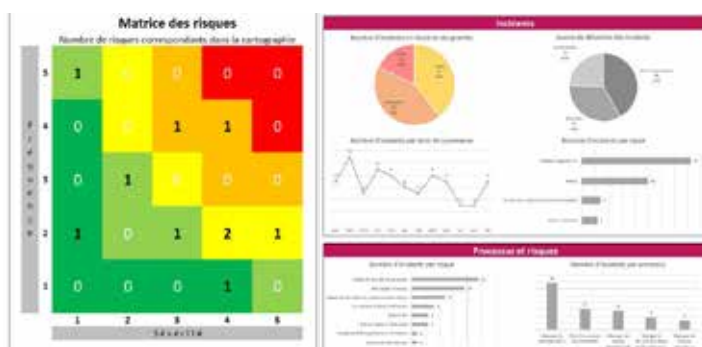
Matrice des risques

Nombre de risques correspondants dans la cartographie

| | 1 | 2 | 3 | 4 | 5 |
|---|---|---|---|---|---|
| 5 | 1 | 0 | 0 | 0 | 0 |
| 4 | 0 | 0 | 1 | 1 | 0 |
| 3 | 0 | 1 | 0 | 0 | 0 |
| 2 | 1 | 0 | 1 | 2 | 1 |
| 1 | 0 | 0 | 0 | 1 | 0 |

Fréquence

Sévérité

Incidents

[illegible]

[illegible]

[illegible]

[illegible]

Processus et risques

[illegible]

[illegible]